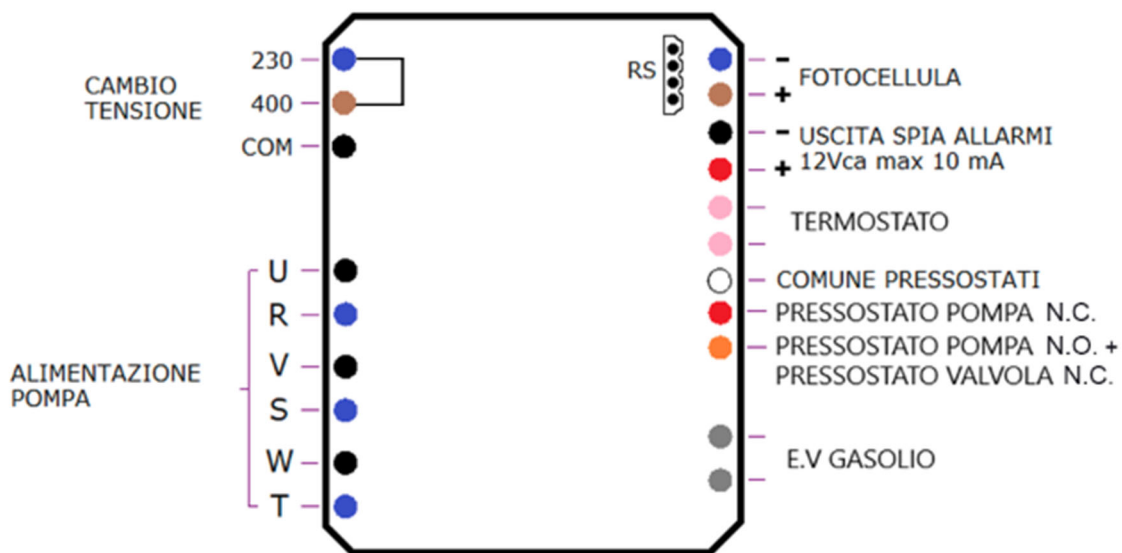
230
400
CAMBIO TENSIONE
COM
RS
- FOTOCELLULA
+
- USCITA SPIA ALLARMI
+ 12Vca max 10 mA
TERMOSTATO
COMUNE PRESSOSTATI
PRESSOSTATO POMPA N.C.
PRESSOSTATO POMPA N.O. + PRESSOSTATO VALVOLA N.C.
U
R
V
S
W
T
ALIMENTAZIONE POMPA
E.V GASOLIO